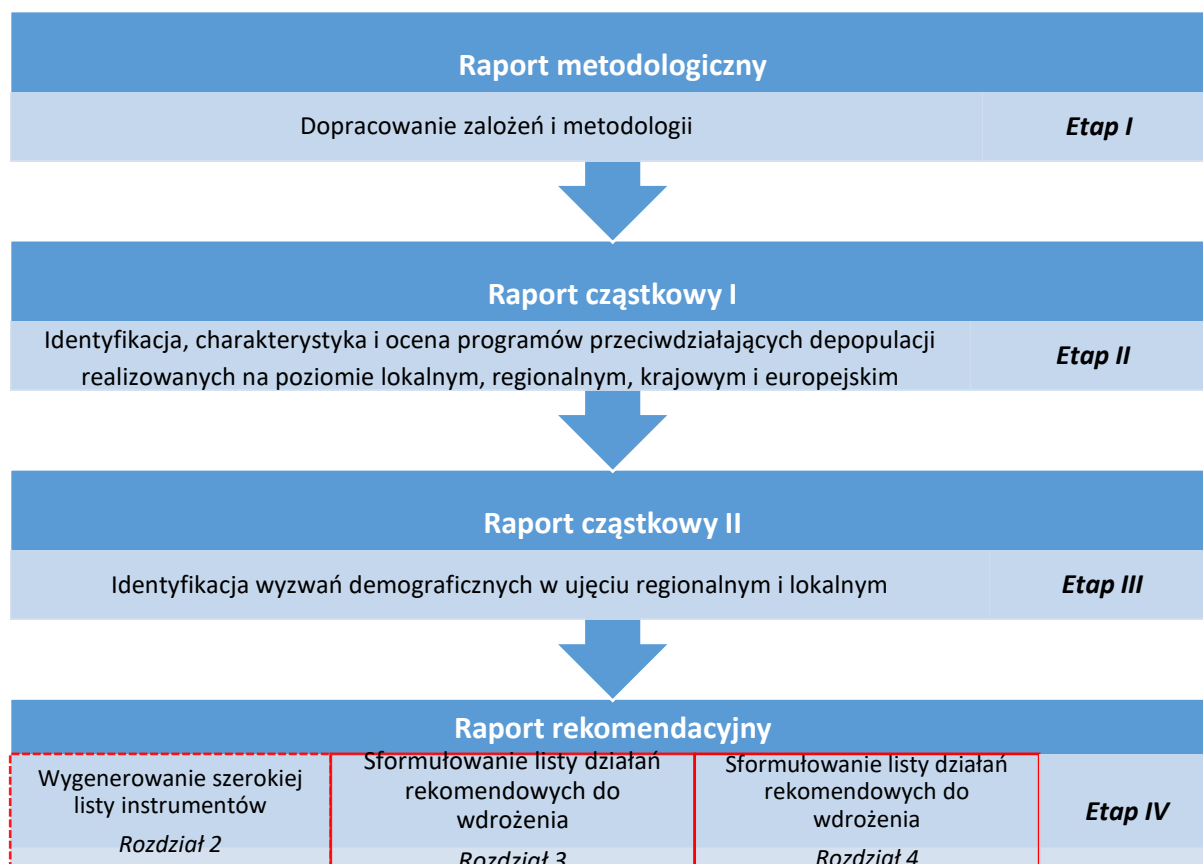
Raport metodologiczny

Dopracowanie założeń i metodologii

Etap I

Raport cząstkowy I

Identyfikacja, charakterystyka i ocena programów przeciwdziałających depopulacji realizowanych na poziomie lokalnym, regionalnym, krajowym i europejskim

Etap II

Raport cząstkowy II

Identyfikacja wyzwań demograficznych w ujęciu regionalnym i lokalnym

Etap III

Raport rekomendacyjny

Wygenerowanie szerokiej listy instrumentów

Rozdział 2

Sformułowanie listy działań rekomendowych do wdrożenia

Rozdział 3

Sformułowanie listy działań rekomendowych do wdrożenia

Rozdział 4

Etap IV